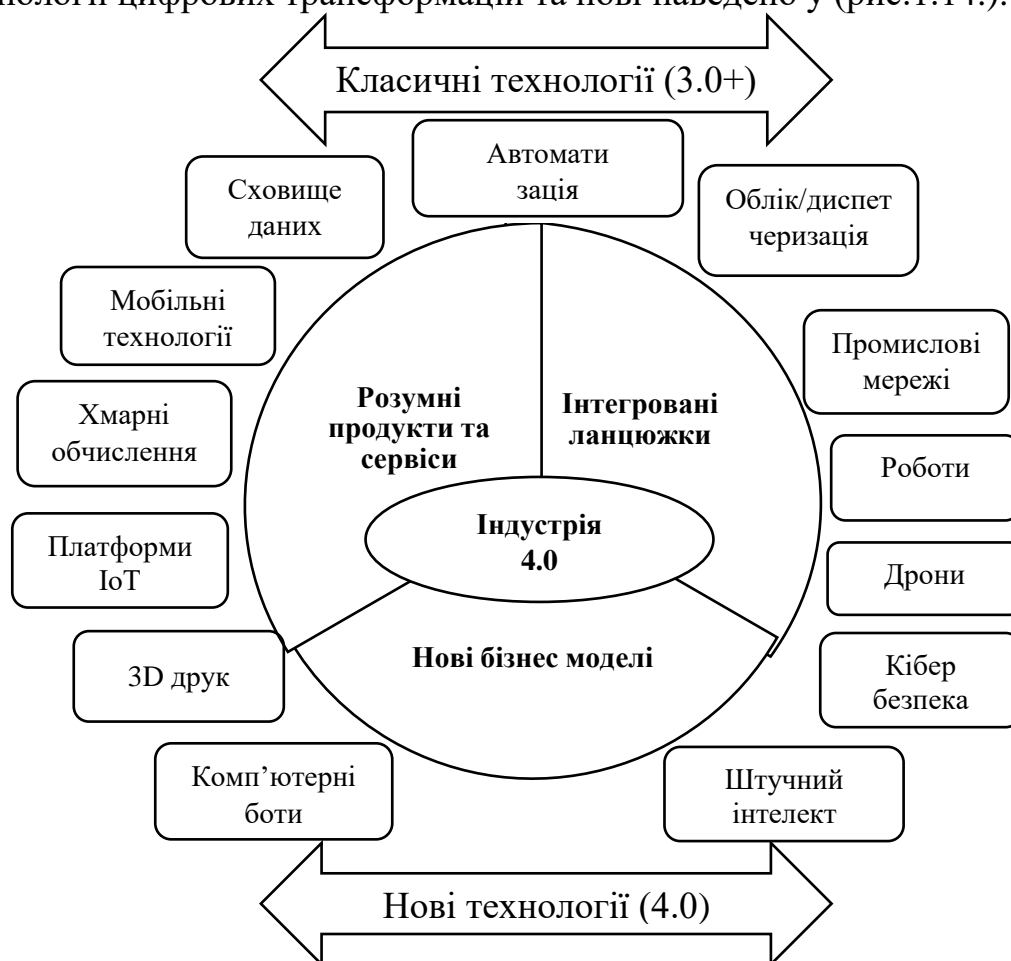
нології цифрових трансформацій та нові наведено у (рис.1.14.).

Класичні технології (3.0+)

Автомати зація

Сховище даних

Облік/диспет черизація

Мобільні технології

Промислові мережі

Хмарні обчислення

Розумні продукти та сервіси

Інтегровані ланцюжки

Роботи

Платформи IoT

Індустрія 4.0

Дрони

3D друк

Нові бізнес моделі

Кібер безпека

Комп'ютерні боти

Штучний інтелект

Нові технології (4.0)